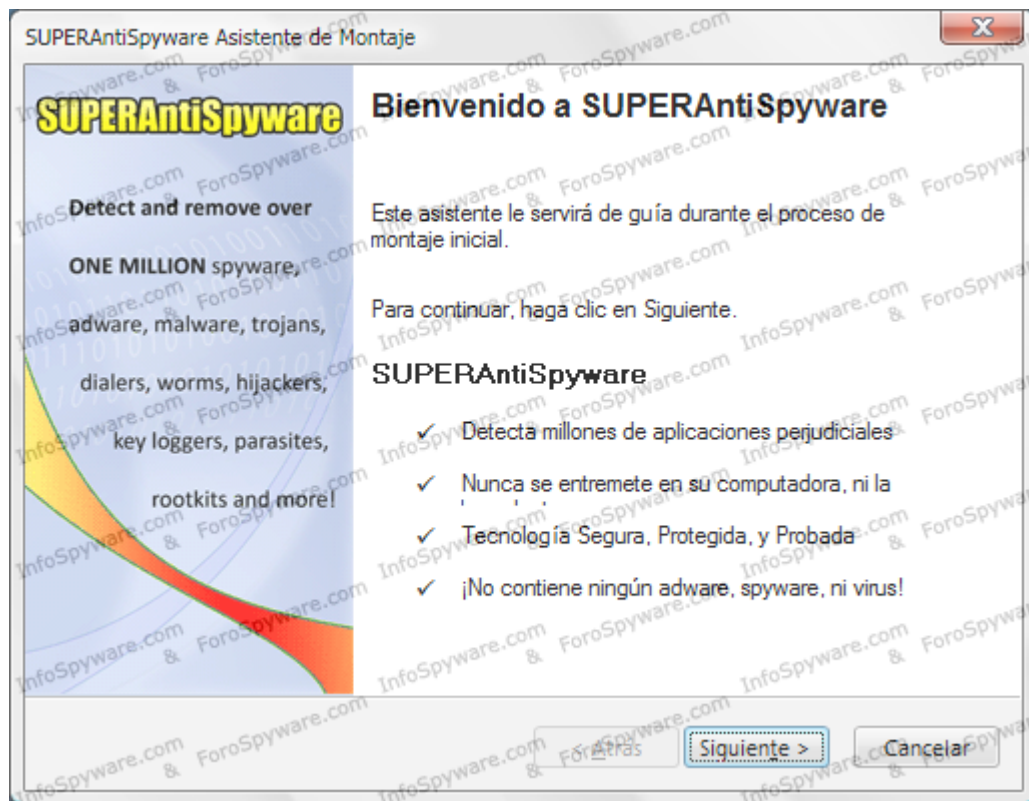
SUPERAntiSpyware Asistente de Montaje

SUPERAntiSpyware

Detect and remove over ONE MILLION spyware, adware, malware, trojans, dialers, worms, hijackers, key loggers, parasites, rootkits and more!

Bienvenido a SUPERAntiSpyware

Este asistente le servirá de guía durante el proceso de montaje inicial.

Para continuar, haga clic en Siguiente.

SUPERAntiSpyware

✓ Detecta millones de aplicaciones perjudiciales

✓ Nunca se entremete en su computadora, ni la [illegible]

✓ Tecnología Segura, Protegida, y Probada

✓ ¡No contiene ningún adware, spyware, ni virus!

< Atrás Siguiente > Cancelar

InfoSpyware.com & ForoSpyware.com